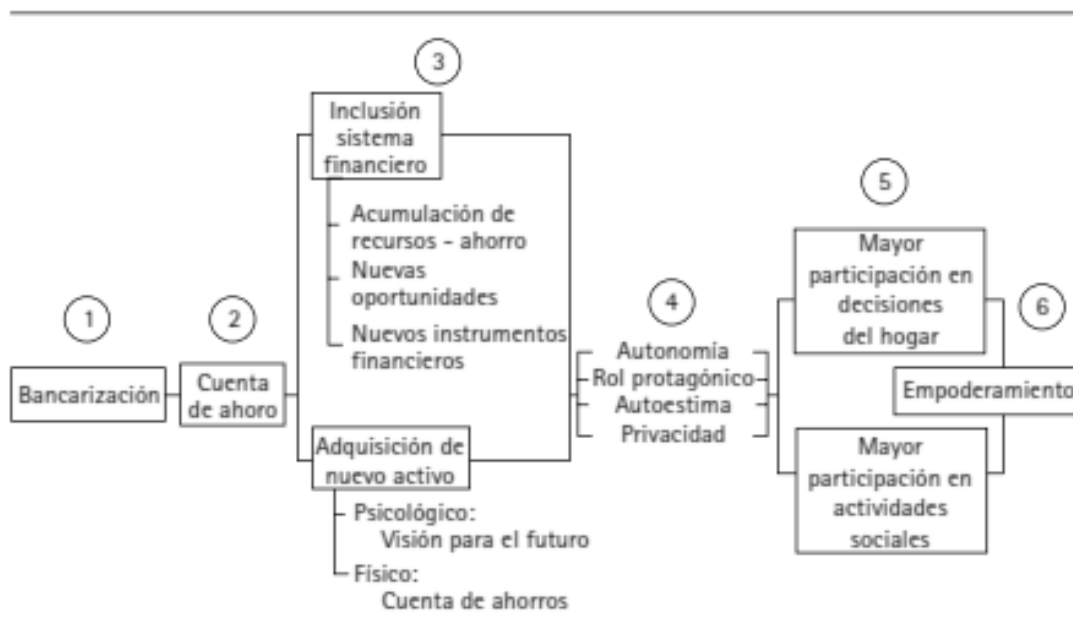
3

Inclusión sistema financiero

Acumulación de recursos - ahorro

Nuevas oportunidades

Nuevos instrumentos financieros

1

Bancarización

2

Cuenta de ahorro

Adquisición de nuevo activo

Psicológico: Visión para el futuro

Físico: Cuenta de ahorros

4

Autonomía

Rol protagónico

Autoestima

Privacidad

5

Mayor participación en decisiones del hogar

Mayor participación en actividades sociales

6

Empoderamiento